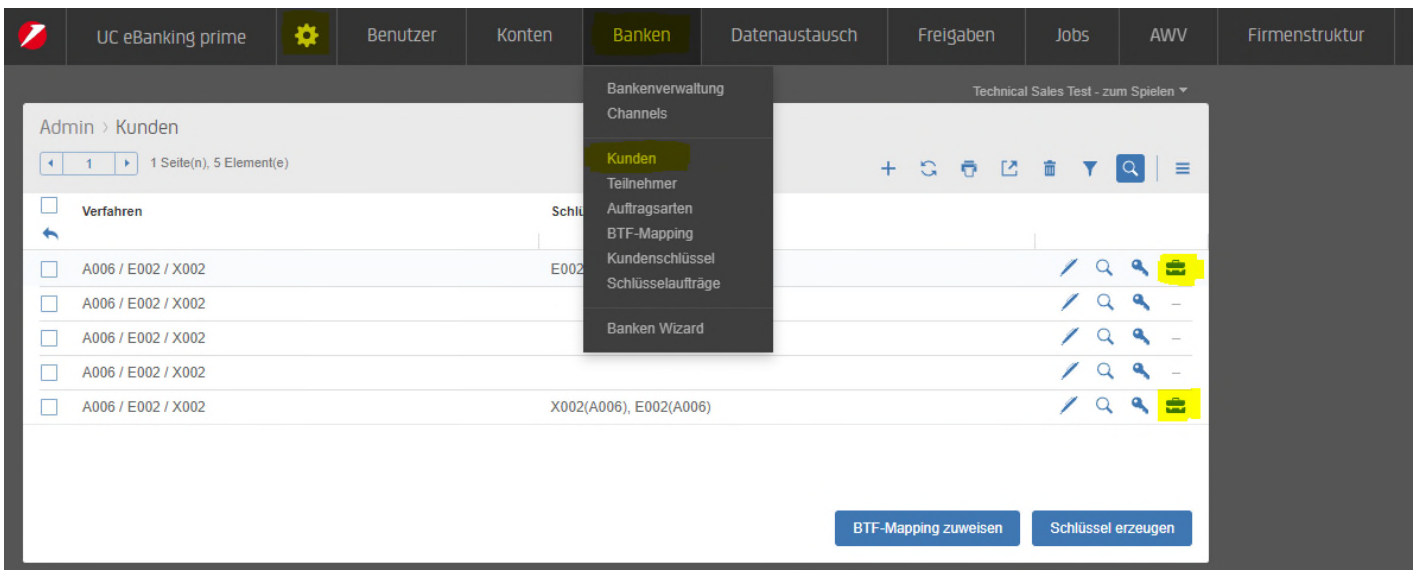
UC eBanking prime | Benutzer | Konten | Banken | Datenaustausch | Freigaben | Jobs | AWV | Firmenstruktur

Bankenverwaltung
Channels
Kunden
Teilnehmer
Auftragsarten
BTF-Mapping
Kundenschlüssel
Schlüsselaufträge
Banken Wizard

Technical Sales Test - zum Spielen

Admin › Kunden

1

1 Seite(n), 5 Element(e)

| | Verfahren | Schlü | |
|---|---|---|---|
| | A006 / E002 / X002 | E002 | |
| | A006 / E002 / X002 | | – |
| | A006 / E002 / X002 | | – |
| | A006 / E002 / X002 | | – |
| | A006 / E002 / X002 | X002(A006), E002(A006) | |

BTF-Mapping zuweisen
Schlüssel erzeugen